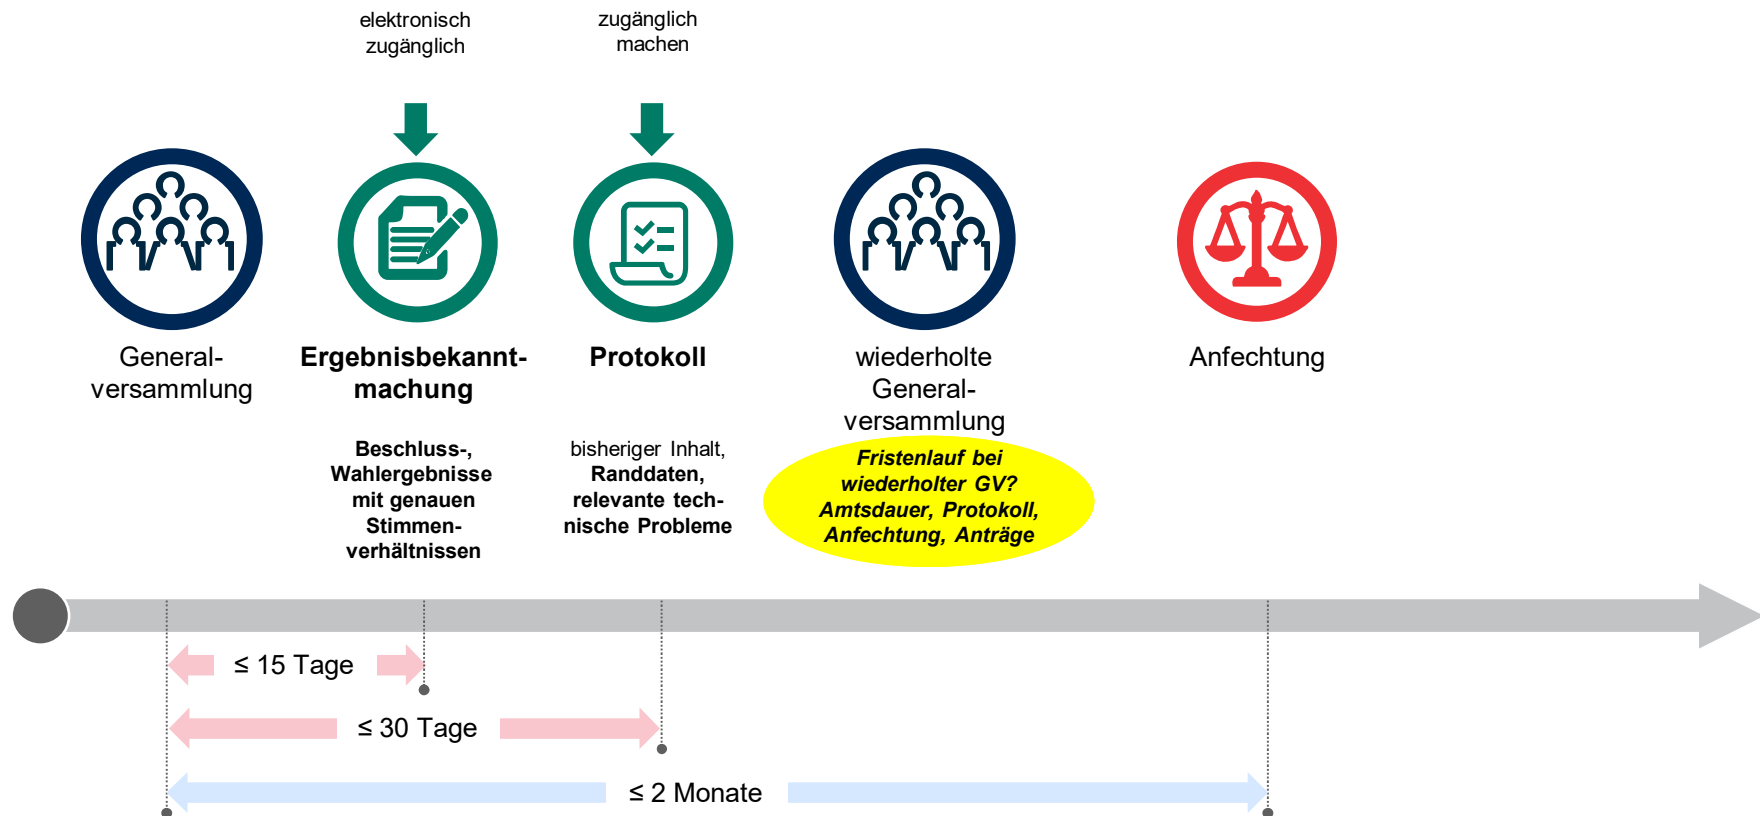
elektronisch zugänglich

zugänglich machen

General­versammlung

**Ergebnisbekanntmachung**

Beschluss-, Wahlergebnisse mit genauen Stimmenverhältnissen

**Protokoll**

bisheriger Inhalt, Randdaten, relevante technische Probleme

wiederholte General­versammlung

Fristenlauf bei wiederholter GV? Amtsdauer, Protokoll, Anfechtung, Anträge

Anfechtung

≤ 15 Tage

≤ 30 Tage

≤ 2 Monate